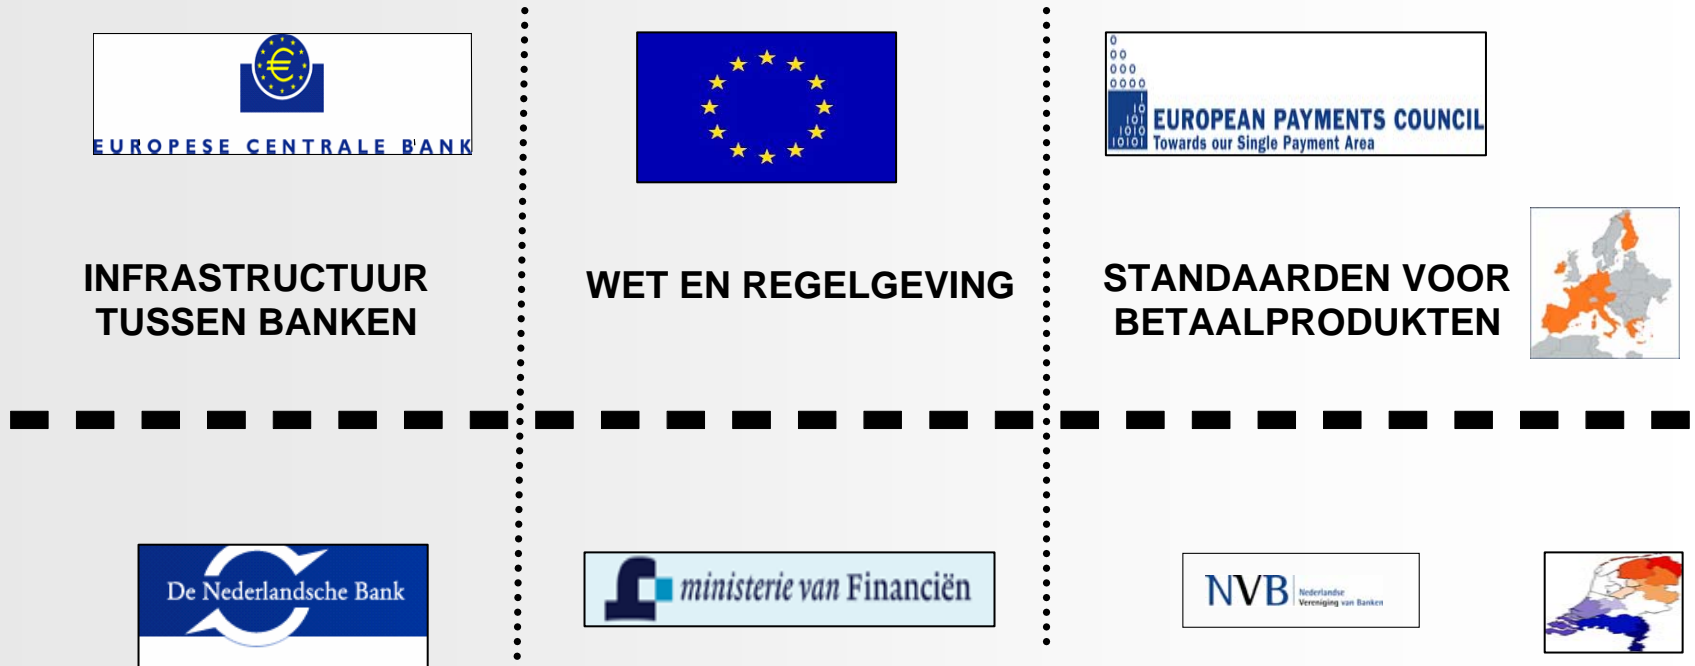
EUROPESE CENTRALE BANK

€

EUROPEAN PAYMENTS COUNCIL
Towards our Single Payment Area

INFRASTRUCTUUR TUSSEN BANKEN

WET EN REGELGEVING

STANDAARDEN VOOR BETAALPRODUKTEN

De Nederlandsche Bank

ministerie van Financiën

NVB Nederlandse Vereniging van Banken